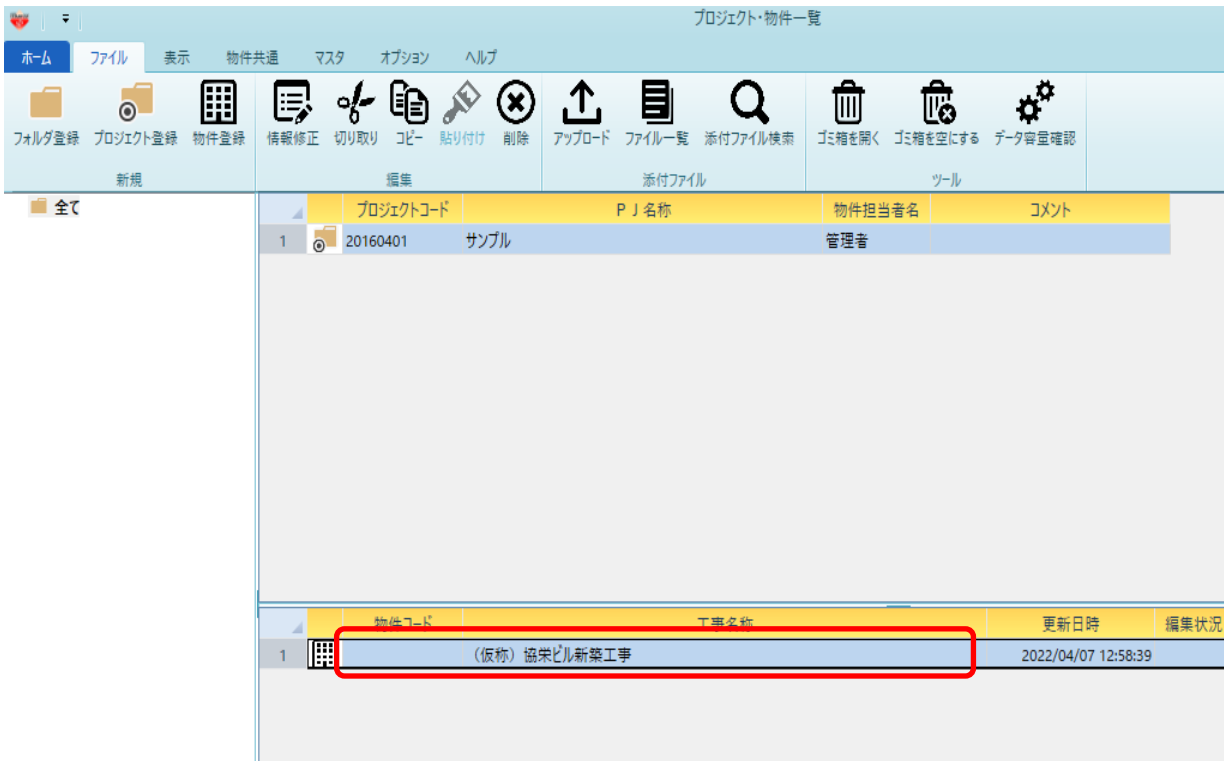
プロジェクト・物件一覧

ホーム ファイル 表示 物件共通 マスタ オプション ヘルプ

フォルダ登録 プロジェクト登録 物件登録
新規

情報修正 切り取り コピー 貼り付け 削除
編集

アップロード ファイル一覧 添付ファイル検索
添付ファイル

ゴミ箱を開く ゴミ箱を空にする データ容量確認
ツール

全て

| | | プロジェクトコード | ＰＪ名称 | 物件担当者名 | コメント |
|---|---|---|---|---|---|
| 1 | | 20160401 | サンプル | 管理者 | |

| | | 物件コード | 工事名称 | 更新日時 | 編集状況 |
|---|---|---|---|---|---|
| 1 | | | （仮称）協栄ビル新築工事 | 2022/04/07 12:58:39 | |